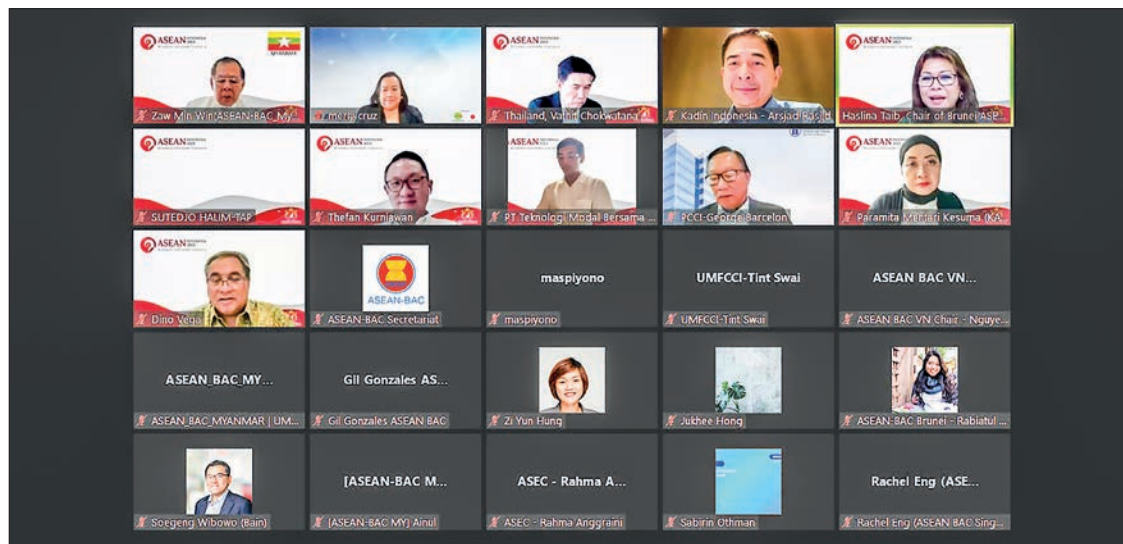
ASEAN
Zaw Min Win(ASEAN-BAC My...
merlycruz
ASEAN
Thailand, Vatid Chokwatana
Kadin Indonesia - Arsjad Rasjid
ASEAN
Haslina Taib, Chair of Brunei ASP...
ASEAN
SUTEDJO HALIM-TAP
ASEAN
Thefan Kurniawan
ASEAN
PT Teknologi Modal Bersama ...
PCCI-George Barcelon
ASEAN
Paramita Mentari Kesuma (KA...
ASEAN
Dino Vego
ASEAN-BAC
ASEAN-BAC Secretariat
maspiyono
maspiyono
UMFCCI-Tint Swai
UMFCCI-Tint Swai
ASEAN BAC VN...
ASEAN BAC VN Chair - Nguye...
ASEAN_BAC_MY...
ASEAN_BAC_MYANMAR | UM...
Gil Gonzales AS...
Gil Gonzales ASEAN BAC
Zi Yun Hung
Jukhee Hong
ASEAN-BAC Brunei - Rabiatul ...
Soegeng Wibowo (Bain)
[ASEAN-BAC M...
[ASEAN-BAC MY] Ainul
ASEC - Rahma A...
ASEC - Rahma Anggraini
Sabirin Othman
Rachel Eng (ASE...
Rachel Eng (ASEAN BAC Sing...